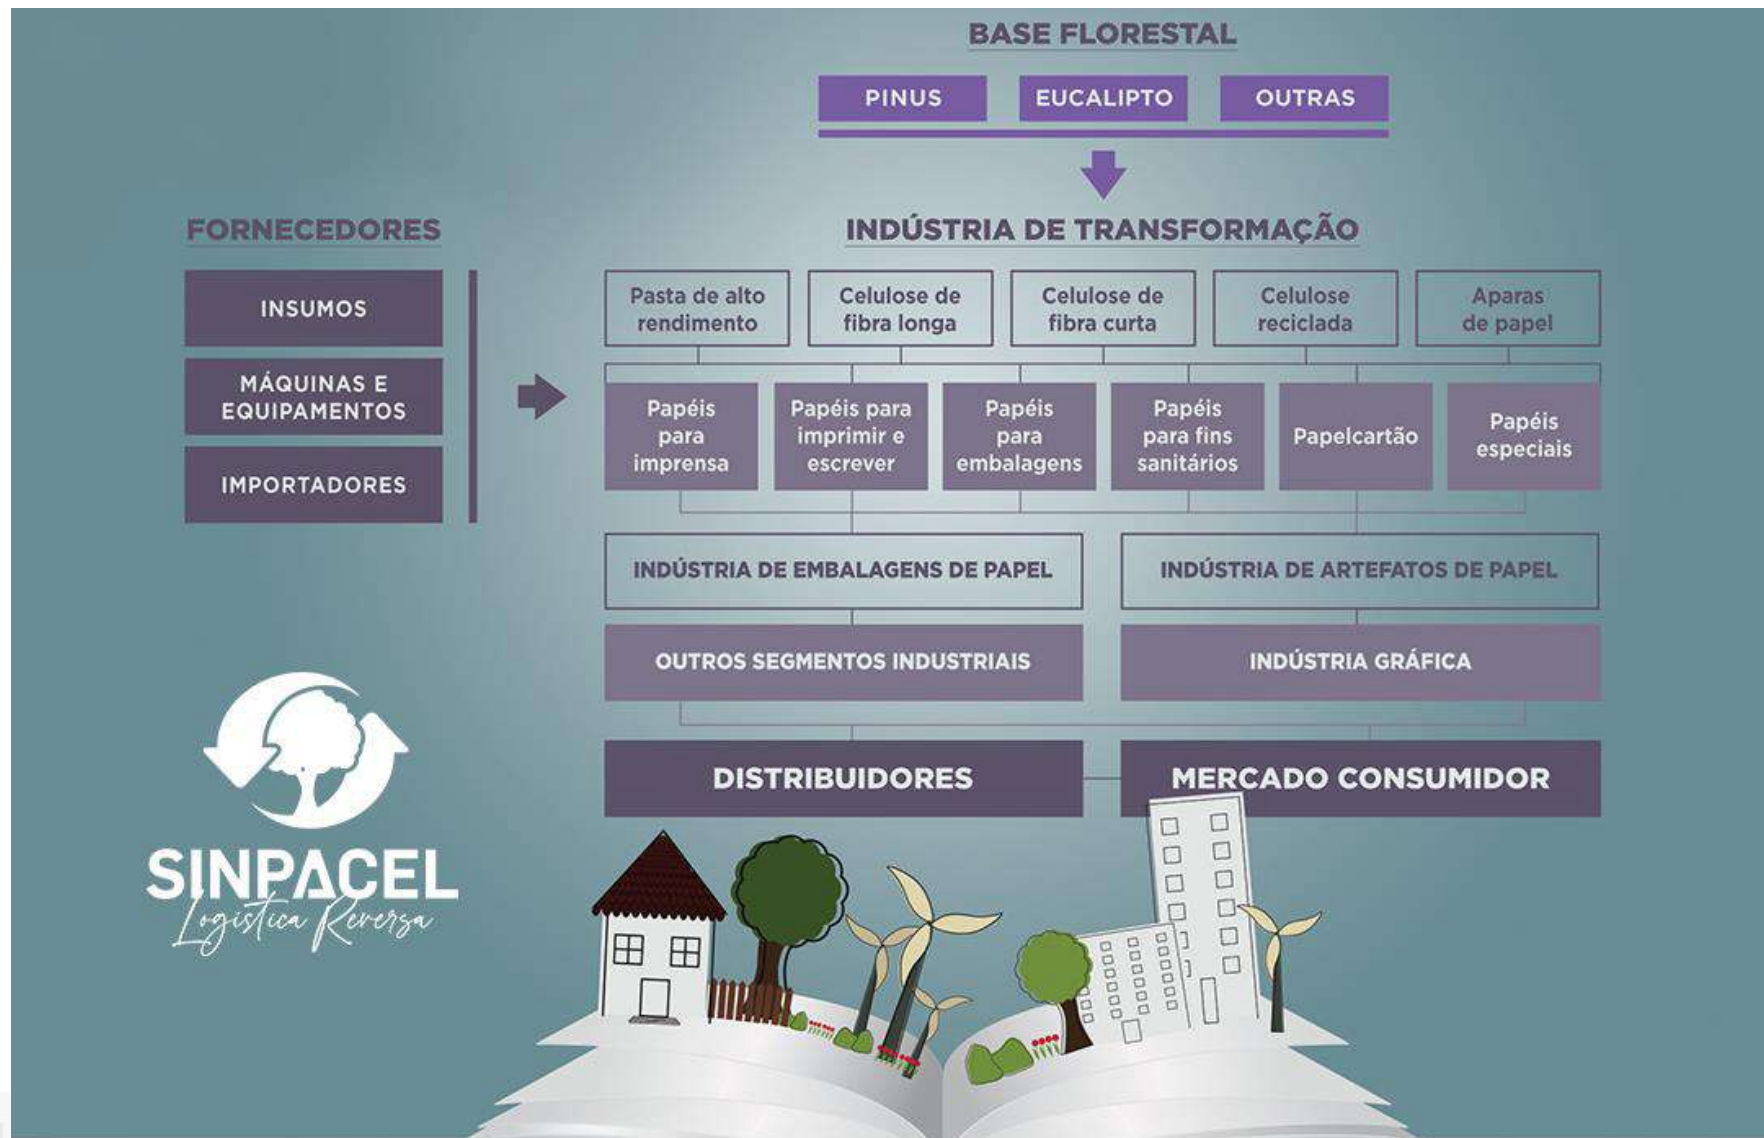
BASE FLORESTAL

PINUS

EUCALIPTO

OUTRAS

FORNECEDORES

INSUMOS

MÁQUINAS E EQUIPAMENTOS

IMPORTADORES

INDÚSTRIA DE TRANSFORMAÇÃO

Pasta de alto rendimento

Celulose de fibra longa

Celulose de fibra curta

Celulose reciclada

Aparas de papel

Papéis para imprensa

Papéis para imprimir e escrever

Papéis para embalagens

Papéis para fins sanitários

Papelcartão

Papéis especiais

INDÚSTRIA DE EMBALAGENS DE PAPEL

INDÚSTRIA DE ARTEFATOS DE PAPEL

OUTROS SEGMENTOS INDUSTRIAIS

INDÚSTRIA GRÁFICA

DISTRIBUIDORES

MERCADO CONSUMIDOR

SINPACEL
Logística Reversa